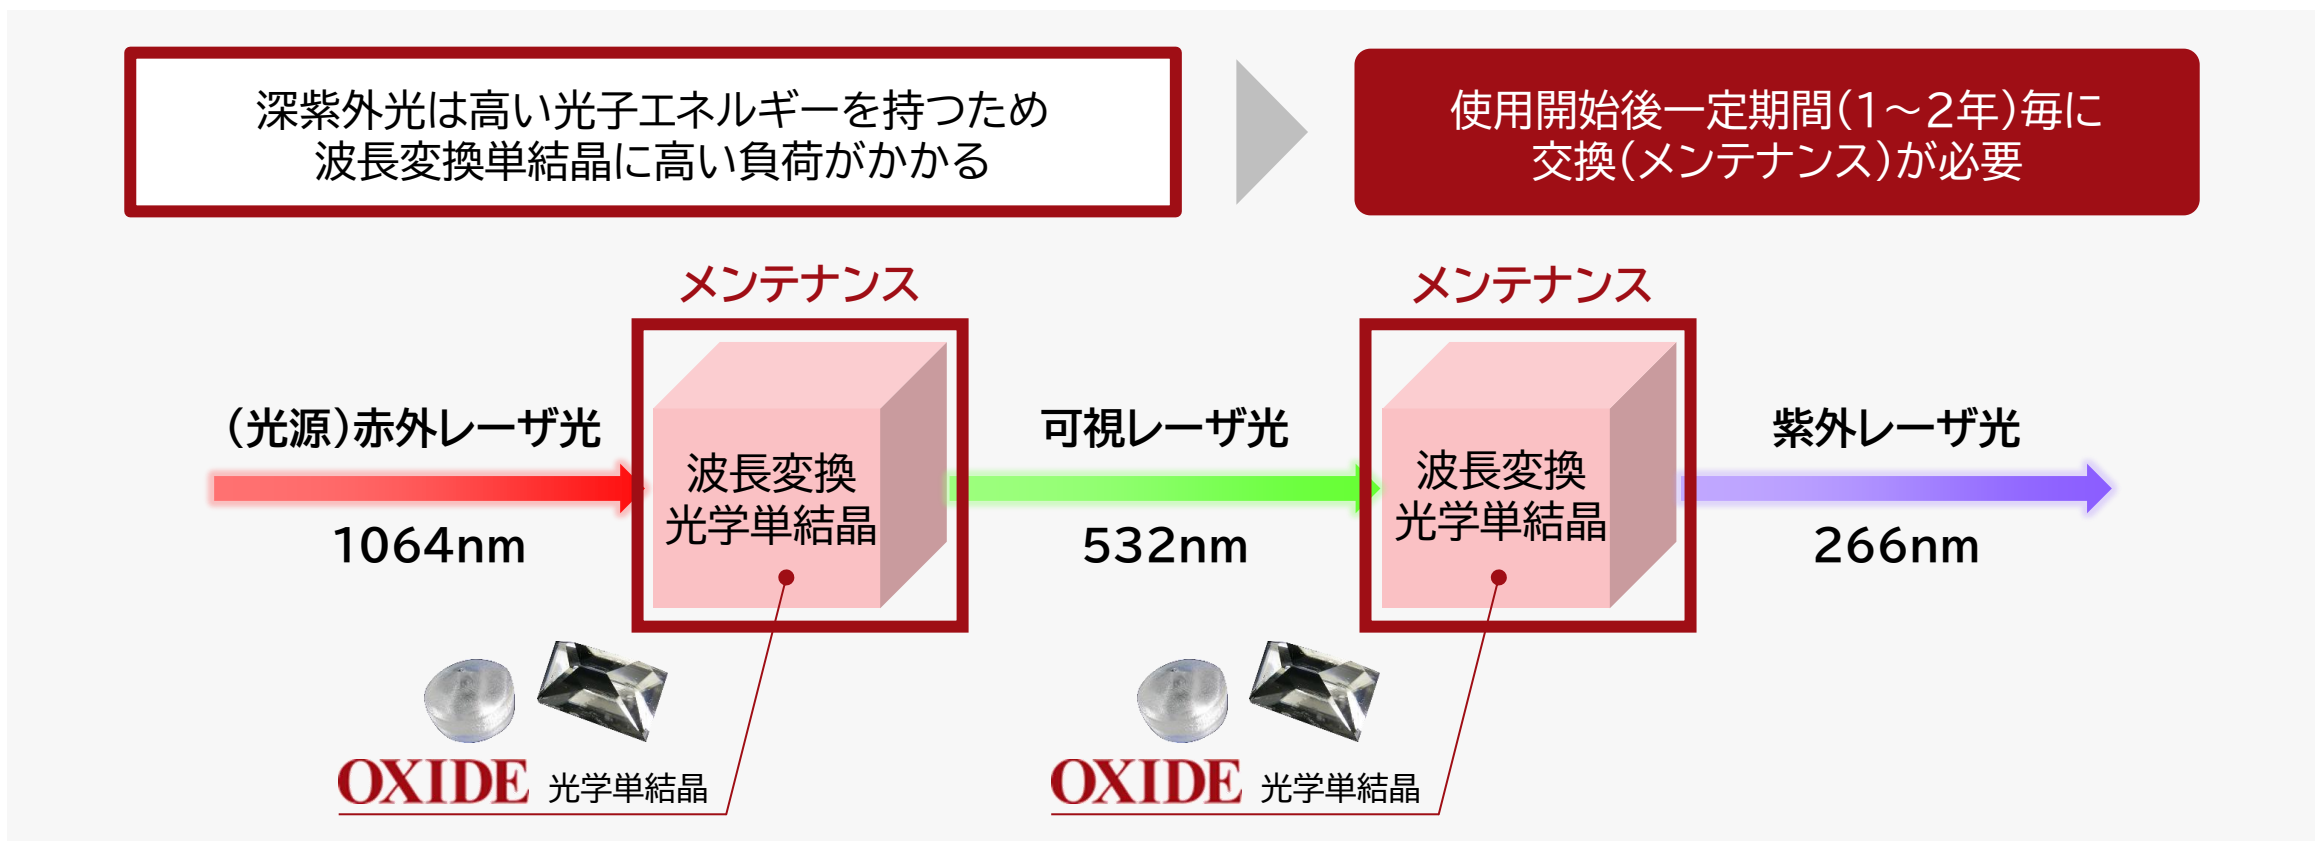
深紫外光は高い光子エネルギーを持つため
波長変換単結晶に高い負荷がかかる

使用開始後一定期間(1～2年)毎に
交換(メンテナンス)が必要

メンテナンス

メンテナンス

(光源)赤外レーザ光

1064nm

波長変換
光学単結晶

可視レーザ光

532nm

波長変換
光学単結晶

紫外レーザ光

266nm

OXIDE 光学単結晶

OXIDE 光学単結晶